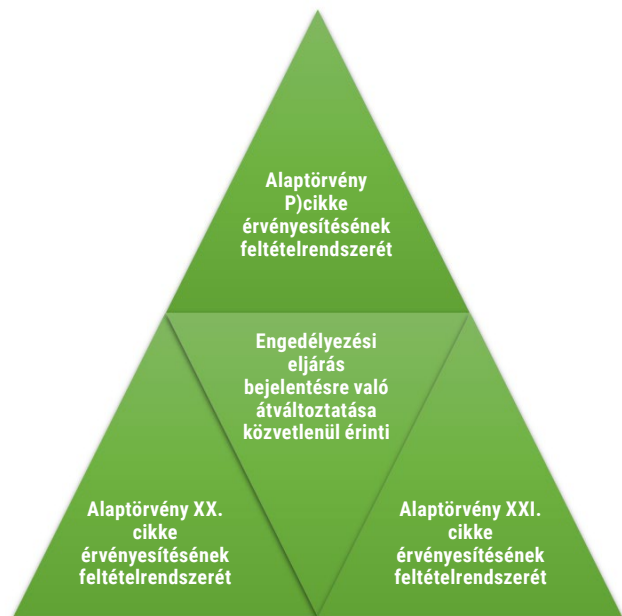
Alaptörvény P)cikke érvényesítésének feltételrendszerét

Engedélyezési eljárás bejelentésre való átváltoztatása közvetlenül érinti

Alaptörvény XX. cikke érvényesítésének feltételrendszerét

Alaptörvény XXI. cikke érvényesítésének feltételrendszerét